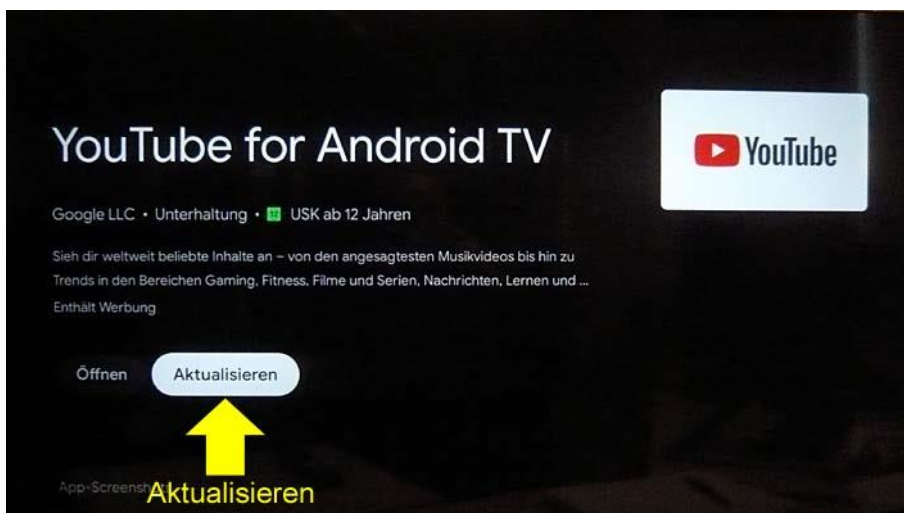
YouTube for Android TV

YouTube

Google LLC • Unterhaltung • 12 USK ab 12 Jahren

Sieh dir weltweit beliebte Inhalte an – von den angesagtesten Musikvideos bis hin zu Trends in den Bereichen Gaming, Fitness, Filme und Serien, Nachrichten, Lernen und ...

Enthält Werbung

Öffnen

Aktualisieren

App-Screensh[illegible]

Aktualisieren